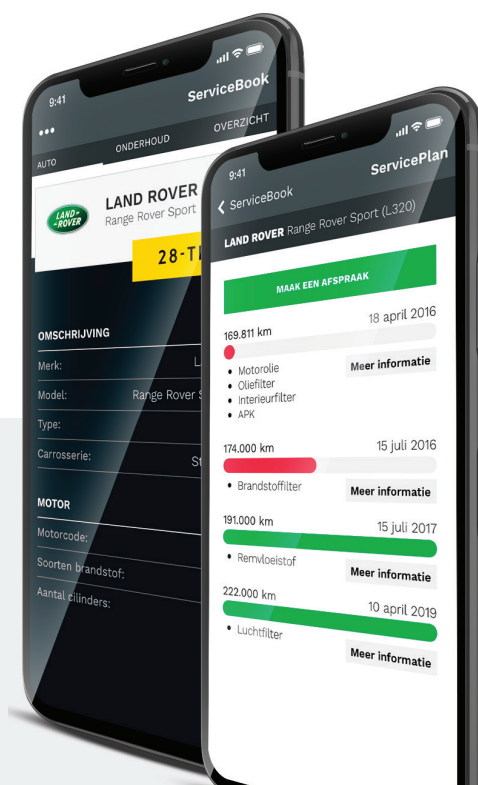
9:41

ServiceBook

•••

AUTO

ONDERHOUD

OVERZICHT

LAND ROVER

LAND ROVER

Range Rover Sport

28-T

OMSCHRIJVING

Merk:

L

Model:

Range Rover S

Type:

Carrosserie:

St

MOTOR

Motorcode:

Soorten brandstof:

Aantal cilinders:

9:41

ServiceBook

ServicePlan

LAND ROVER Range Rover Sport (L320)

MAAK EEN AFSPRAAK

169.811 km

18 april 2016

• Motorolie
• Oliefilter
• Interieurfilter
• APK

Meer informatie

174.000 km

15 juli 2016

• Brandstoffilter

Meer informatie

191.000 km

15 juli 2017

• Remvloeistof

Meer informatie

222.000 km

10 april 2019

• Luchtfilter

Meer informatie